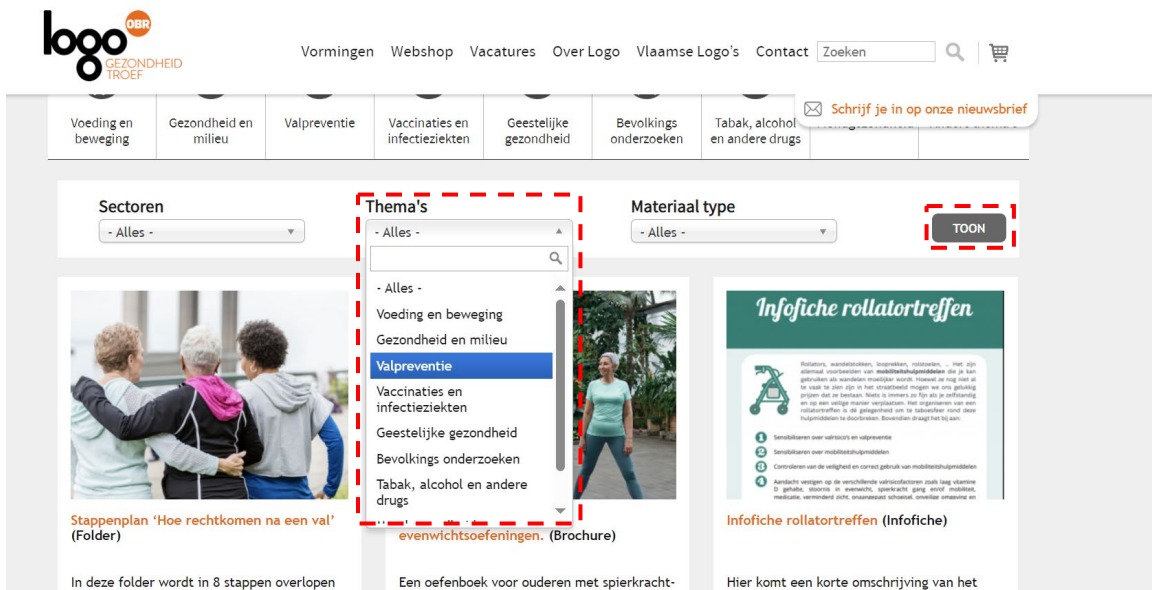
logo OBR GEZONDHEID TROEF

Vormingen Webshop Vacatures Over Logo Vlaamse Logo's Contact Zoeken

Schrijf je in op onze nieuwsbrief

Voeding en beweging | Gezondheid en milieu | Valpreventie | Vaccinaties en infectieziekten | Geestelijke gezondheid | Bevolkings onderzoeken | Tabak, alcohol en andere drugs

Sectoren
- Alles -

Thema's
- Alles -

- Alles -
Voeding en beweging
Gezondheid en milieu
Valpreventie
Vaccinaties en infectieziekten
Geestelijke gezondheid
Bevolkings onderzoeken
Tabak, alcohol en andere drugs

Materiaal type
- Alles -

TOON

Stappenplan 'Hoe rechtkomen na een val' (Folder)

In deze folder wordt in 8 stappen overlopen

evenwichtsoefeningen. (Brochure)

Een oefenboek voor ouderen met spierkracht-

Infofiche rollatortreffen

Infofiche rollatortreffen (Infofiche)

Hier komt een korte omschrijving van het